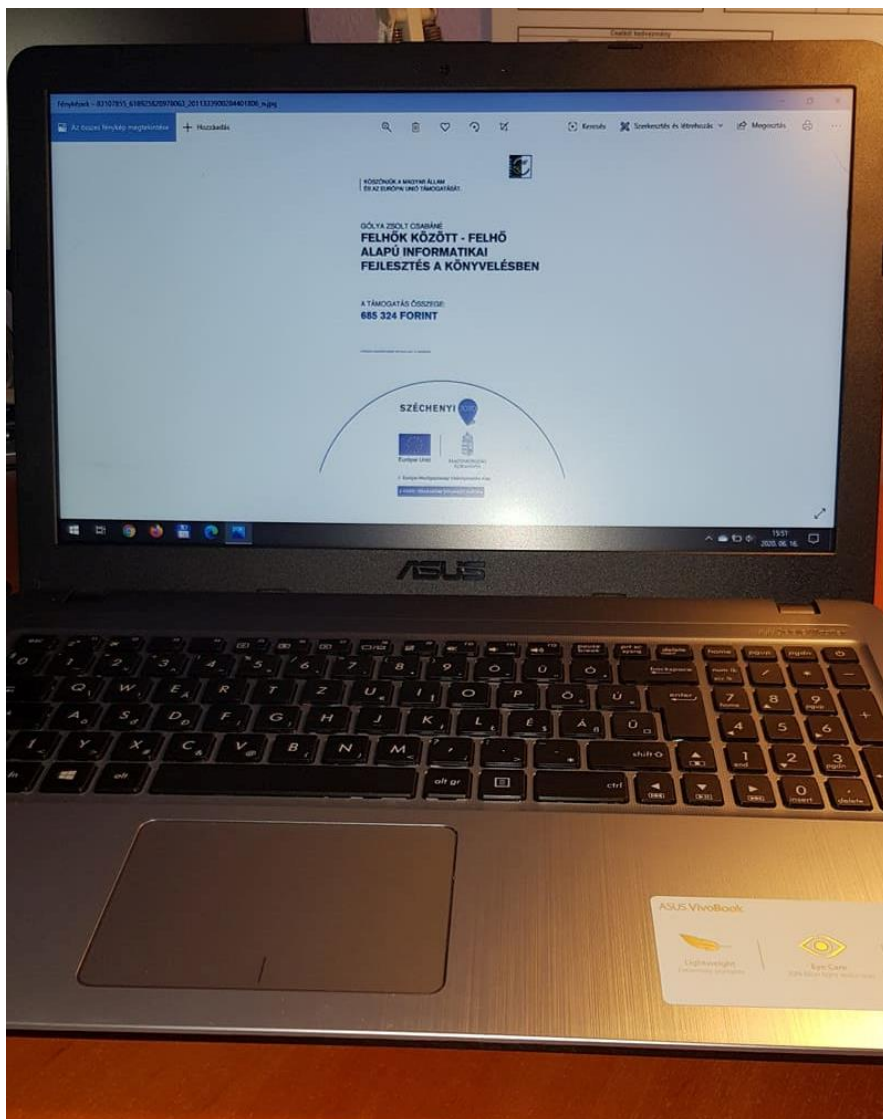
Fényképek – 83107815_618925620978063_2011323900284401808_n.jpg

Az összes fénykép megtekintése + Hozzáadás

Keresés Szerkesztés és létrehozás Megosztás

KÖSZÖNJÜK A MAGYAR ÁLLAM ÉS AZ EURÓPAI UNIÓ TÁMOGATÁSÁT.

GÓLYA ZSOLT CSABÁNÉ
FELHŐK KÖZÖTT - FELHŐ ALAPÚ INFORMATIKAI FEJLESZTÉS A KÖNYVELÉSBEN

A TÁMOGATÁS ÖSSZEGE:
685 324 FORINT

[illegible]

SZÉCHENYI 2020

Európai Unió

MAGYARORSZÁG KORMÁNYA

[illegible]

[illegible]

15:57
2020. 06. 16.

ASUS

ASUS VivoBook

Lightweight

Eye Care